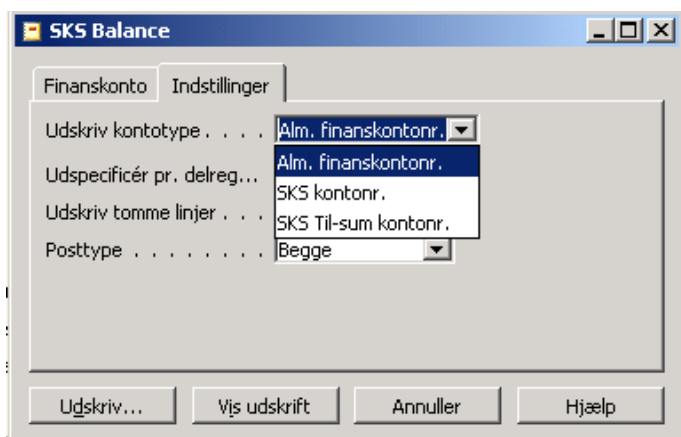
SKS Balance

Finanskonto | Indstillinger

Udskriv kontotype . . . . Alm. finanskontonr.

Alm. finanskontonr.
SKS kontonr.
SKS Til-sum kontonr.

Udspecificér pr. delreg...

Udskriv tomme linjer . . .

Posttype . . . . . . . . Begge

Udskriv... | Vis udskrift | Annuller | Hjælp